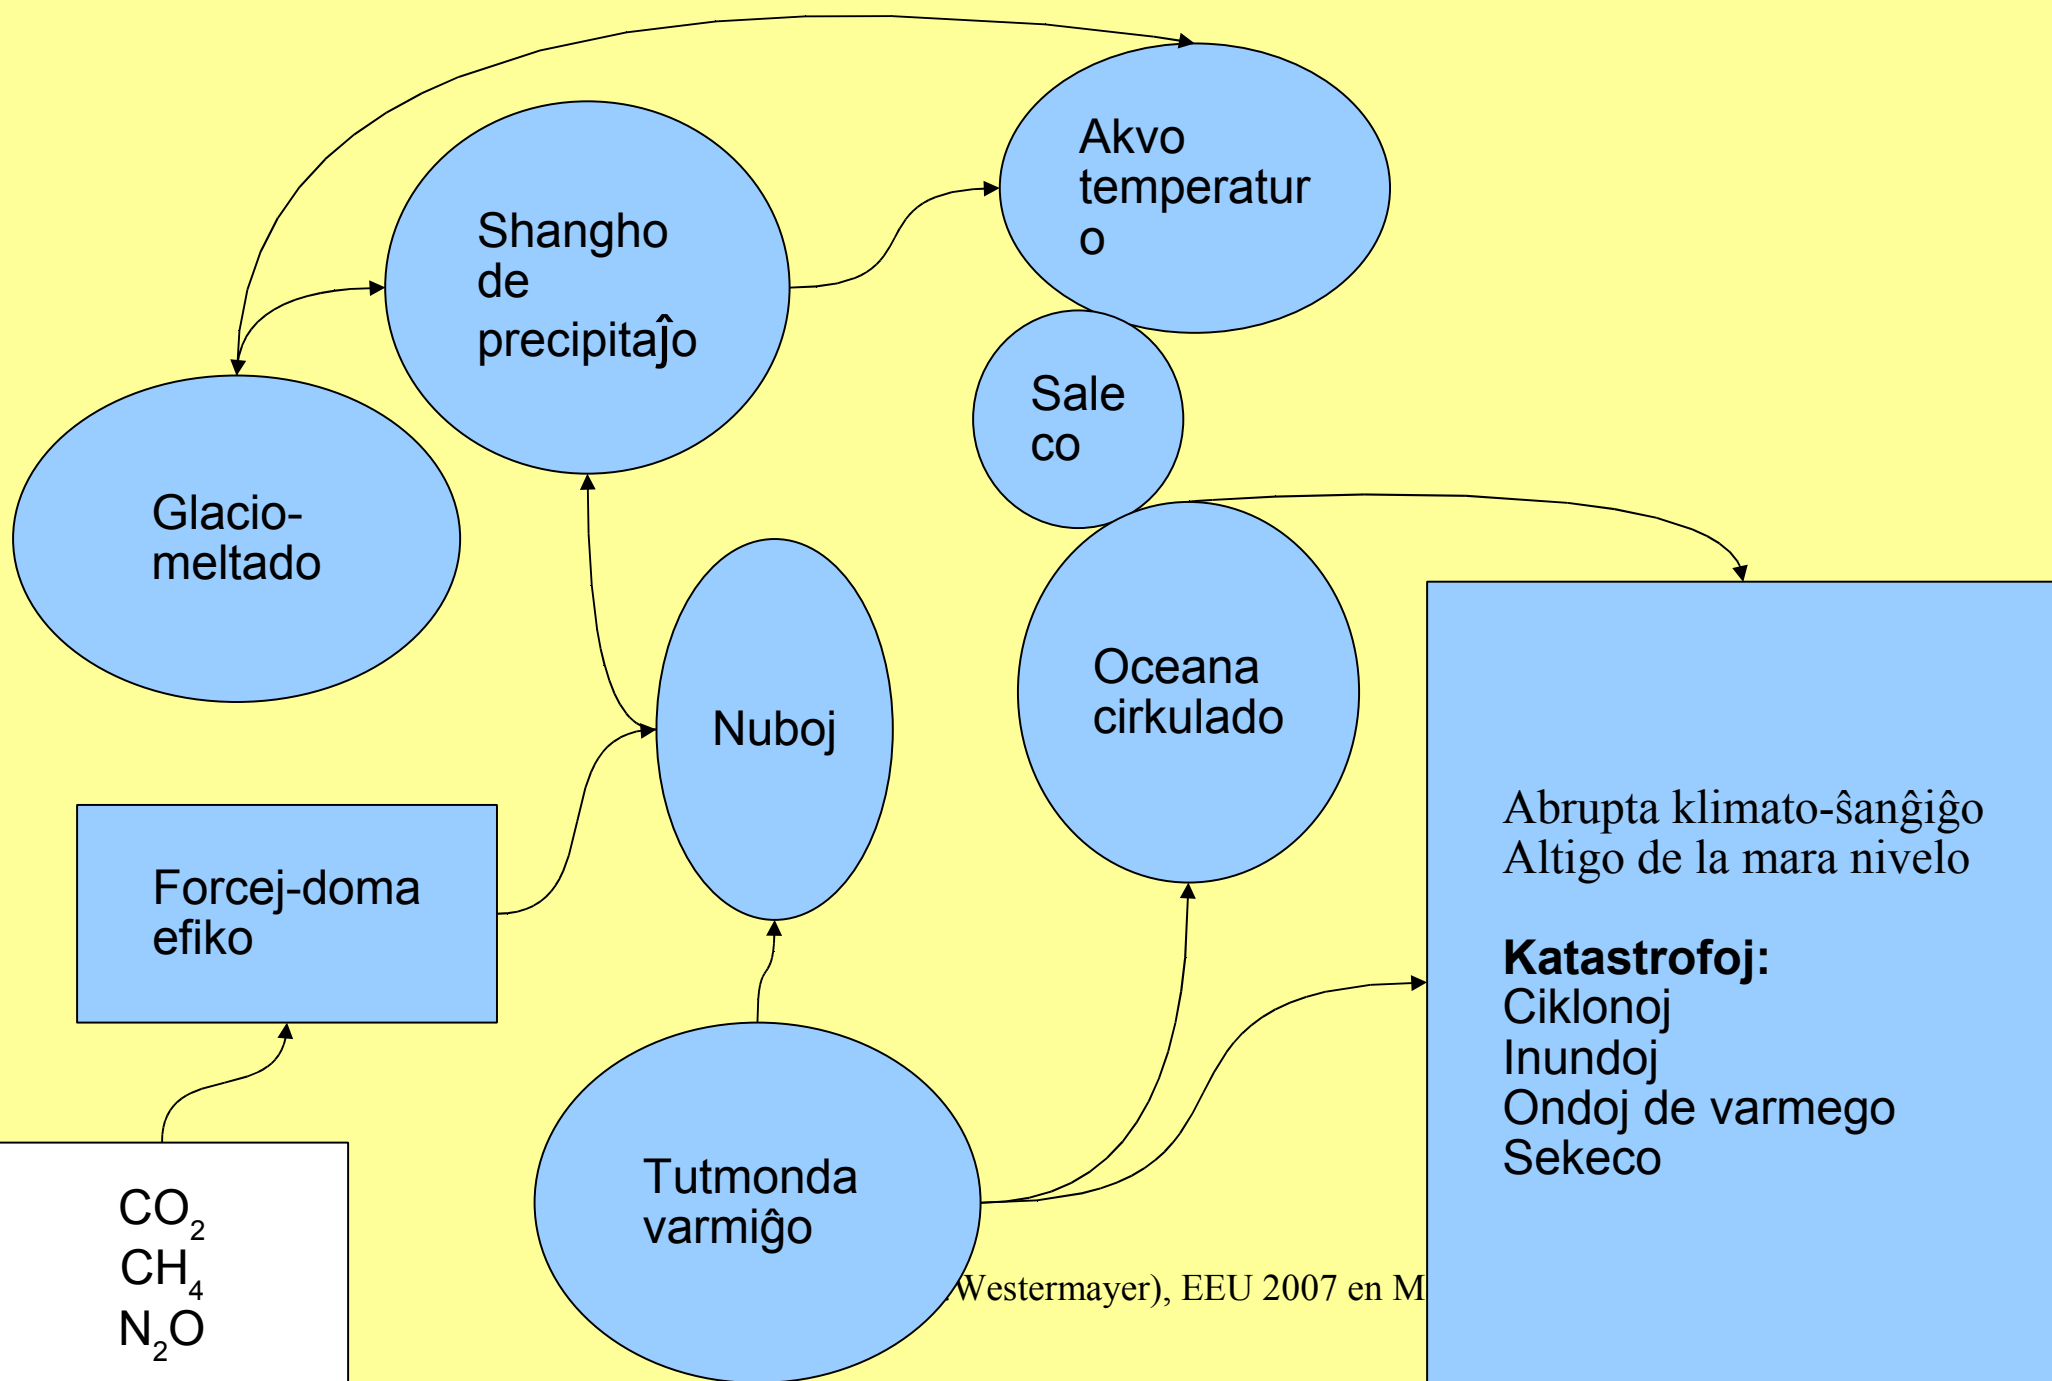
Akvo temperaturo

Shangho de precipitaĵo

Glacio-meltado

Sale co

Nuboj

Oceana cirkulado

Abrupta klimato-ŝanĝiĝo
Altigo de la mara nivelo

**Katastrofoj:**
Ciklonoj
Inundoj
Ondoj de varmego
Sekeco

Forcej-doma efiko

Tutmonda varmiĝo

$CO_2$
$CH_4$
$N_2O$

Westermayer), EEU 2007 en M